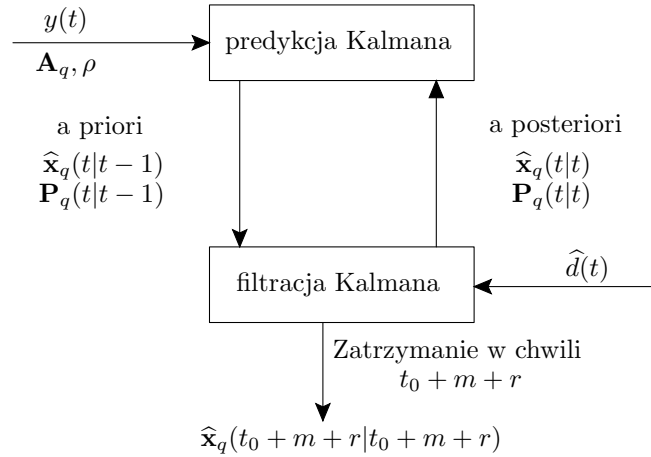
$y(t)$
$\mathbf{A}_q, \rho$
predykcja Kalmana

a priori
$\widehat{\mathbf{x}}_q(t|t-1)$
$\mathbf{P}_q(t|t-1)$

a posteriori
$\widehat{\mathbf{x}}_q(t|t)$
$\mathbf{P}_q(t|t)$

filtracja Kalmana
$\widehat{d}(t)$

Zatrzymanie w chwili
$t_0 + m + r$

$\widehat{\mathbf{x}}_q(t_0 + m + r|t_0 + m + r)$